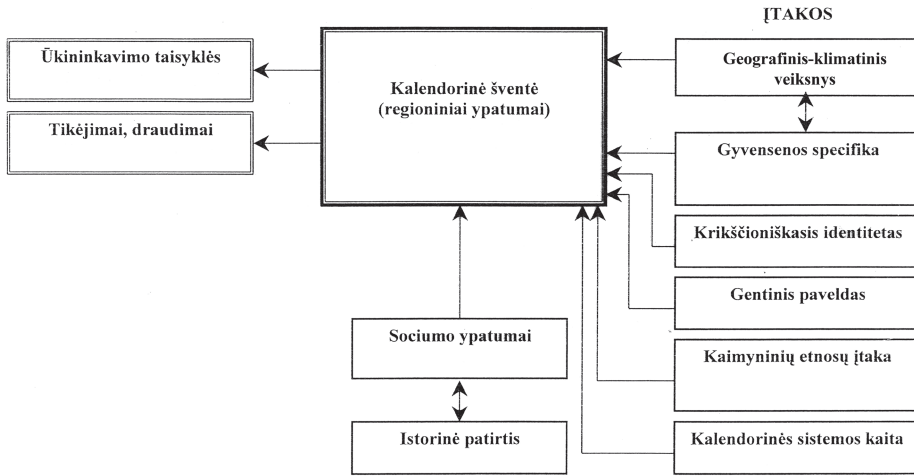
ĮTAKOS

Ūkininkavimo taisyklės

Tikėjimai, draudimai

Kalendorinė šventė (regioniniai ypatumai)

Geografinis-klimatinis veiksnys

Gyvensenos specifika

Krikščioniškasis identitetas

Gentinis paveldas

Kaimyninių etnosų įtaka

Kalendorinės sistemos kaita

Sociumo ypatumai

Istorinė patirtis